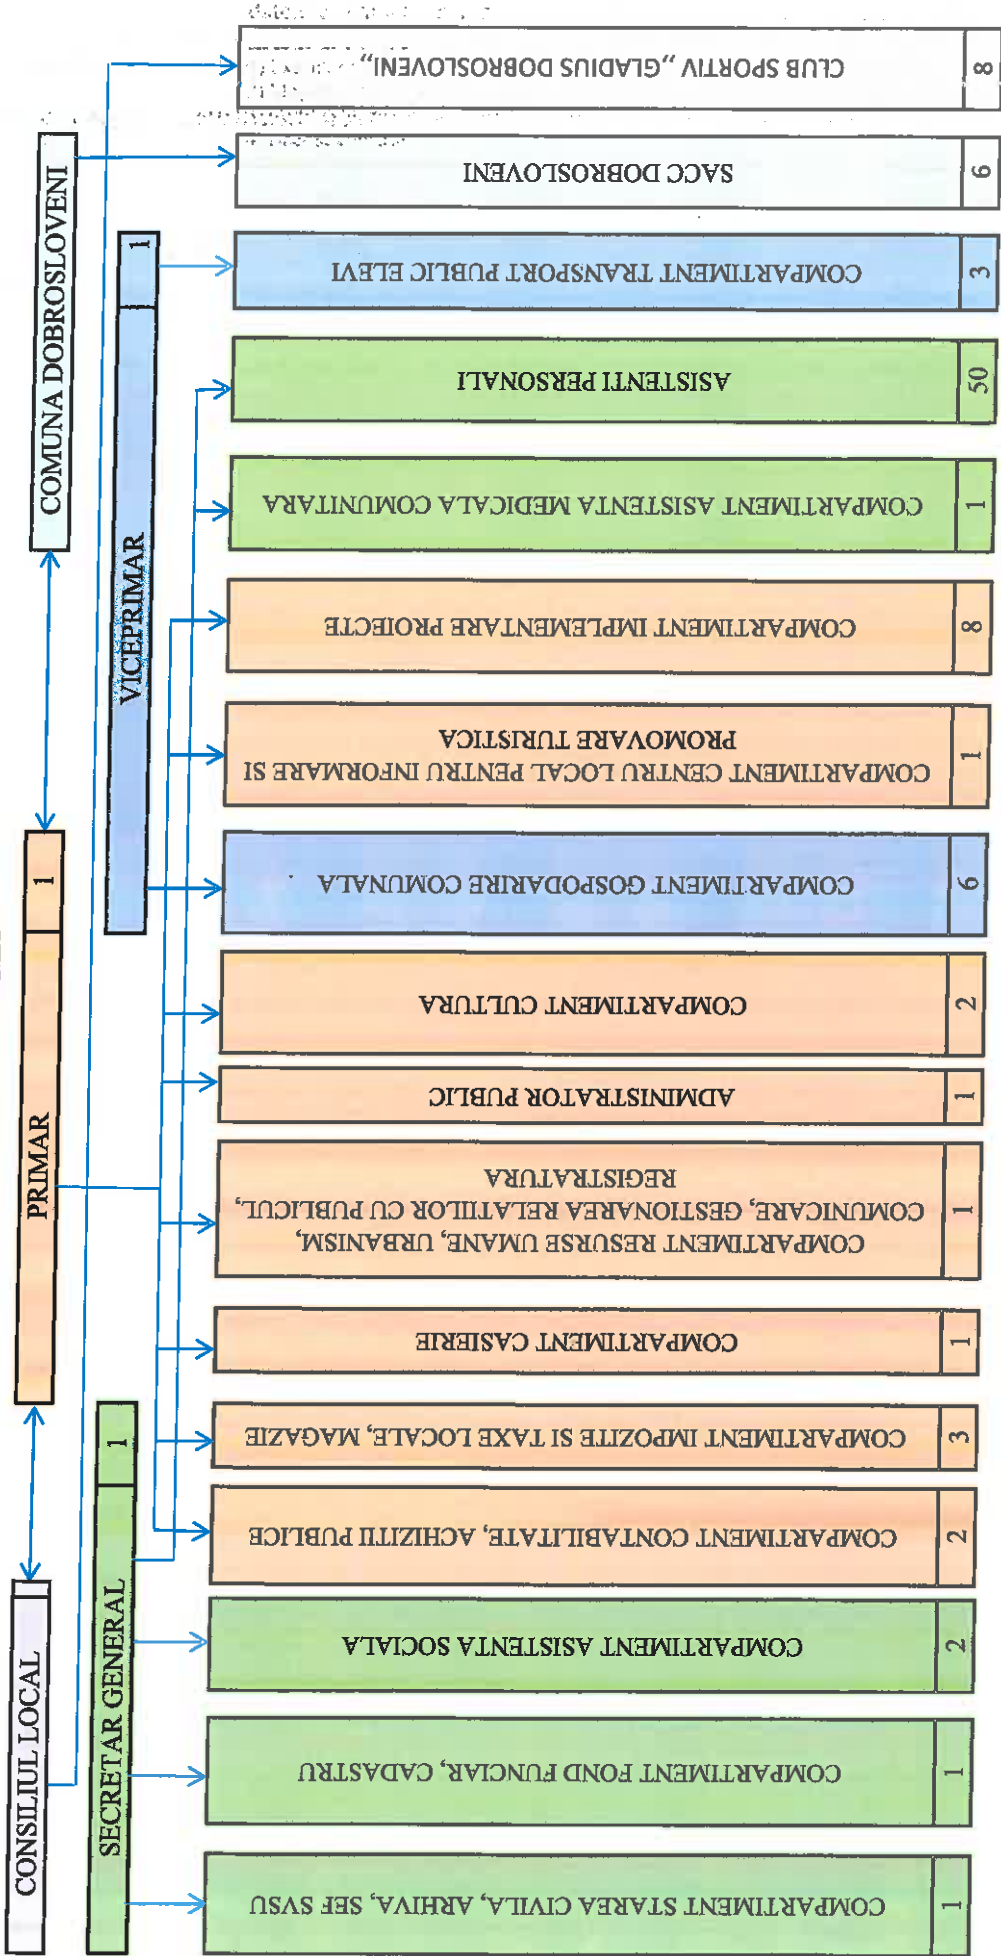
CONSILIUL LOCAL

COMUNA DOBROSLOVENI

PRIMAR

1

VICEPRIMAR

1

SECRETAR GENERAL

1

CLUB SPORTIV "GLADIUS DOBROSLOVENI" | 8

SACC DOBROSLOVENI | 6

COMPARTIMENT TRANSPORT PUBLIC ELEVI | 3

ASISTENTI PERSONALI | 50

COMPARTIMENT ASISTENTA MEDICALA COMUNITARA | 1

COMPARTIMENT IMPLEMENTARE PROIECTE | 8

COMPARTIMENT CENTRU LOCAL PENTRU INFORMARE SI PROMOVARE TURISTICA | 1

COMPARTIMENT GOSPODARIRE COMUNALA | 6

COMPARTIMENT CULTURA | 2

ADMINISTRATOR PUBLIC | 1

COMPARTIMENT RESURSE UMANE, URBANISM, COMUNICARE, GESTIONAREA RELATIILOR CU PUBLICUL, REGISTRATURA | 1

COMPARTIMENT CASIERIE | 1

COMPARTIMENT IMPOZITE SI TAXE LOCALE, MAGAZIE | 3

COMPARTIMENT CONTABILITATE, ACHIZITII PUBLICE | 2

COMPARTIMENT ASISTENTA SOCIALA | 2

COMPARTIMENT FOND FUNCIAR, CADASTRU | 1

COMPARTIMENT STAREA CIVILA, ARHIVA, SEF SVSU | 1